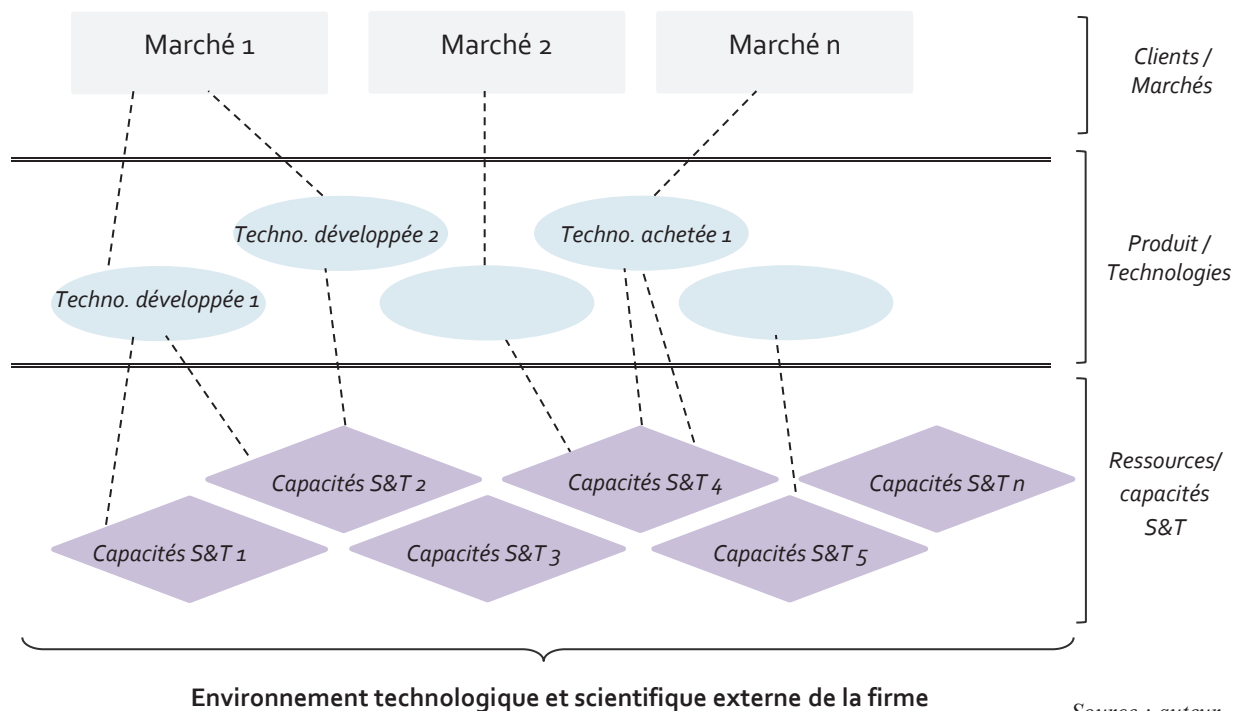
Marché 1

Marché 2

Marché n

Clients / Marchés

Techno. développée 2

Techno. achetée 1

Techno. développée 1

Produit / Technologies

Capacités S&T 2

Capacités S&T 4

Capacités S&T n

Capacités S&T 1

Capacités S&T 3

Capacités S&T 5

Ressources/ capacités S&T

Environnement technologique et scientifique externe de la firme

Source : auteur